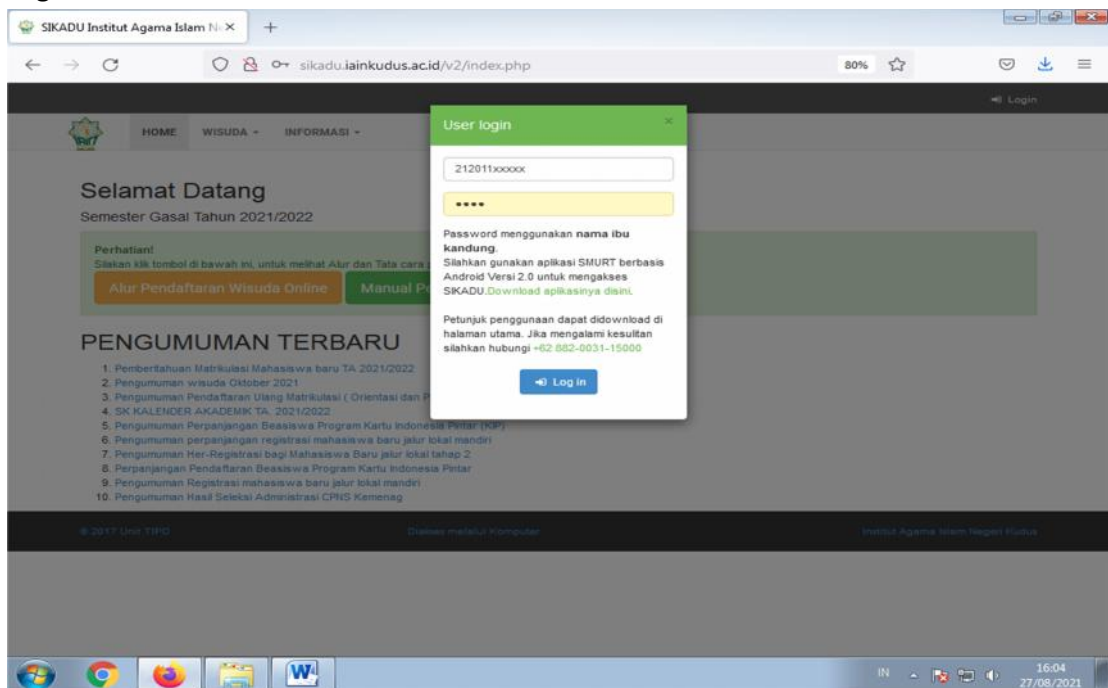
SIKADU Institut Agama Islam N ×

sikadu.iainkudus.ac.id/v2/index.php

80%

Login

HOME WISUDA ▾ INFORMASI ▾

Selamat Datang

Semester Gasal Tahun 2021/2022

Perhatian!

Silakan klik tombol di bawah ini, untuk melihat Alur dan Tata cara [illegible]

Alur Pendaftaran Wisuda Online

Manual P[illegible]

PENGUMUMAN TERBARU

1. Pemberitahuan Matrikulasi Mahasiswa baru TA 2021/2022
2. Pengumuman wisuda Oktober 2021
3. Pengumuman Pendaftaran Ulang Matrikulasi ( Orientasi dan P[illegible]
4. SK KALENDER AKADEMIK TA. 2021/2022
5. Pengumuman Perpanjangan Beasiswa Program Kartu Indonesia Pintar (KIP)
6. Pengumuman perpanjangan registrasi mahasiswa baru jalur lokal mandiri
7. Pengumuman Her-Registrasi bagi Mahasiswa Baru jalur lokal tahap 2
8. Perpanjangan Pendaftaran Beasiswa Program Kartu Indonesia Pintar
9. Pengumuman Registrasi mahasiswa baru jalur lokal mandiri
10. Pengumuman Hasil Seleksi Administrasi CPNS Kemenag

© 2017 Unit TIPD

Diakses melalui Komputer

Institut Agama Islam Negeri Kudus

User login

×

212011xxxxx

••••

Password menggunakan nama ibu kandung.

Silahkan gunakan aplikasi SMURT berbasis Android Versi 2.0 untuk mengakses SIKADU.Download aplikasinya disini.

Petunjuk penggunaan dapat didownload di halaman utama. Jika mengalami kesulitan silahkan hubungi +62 882-0031-15000

Log in

IN

16:04
27/08/2021